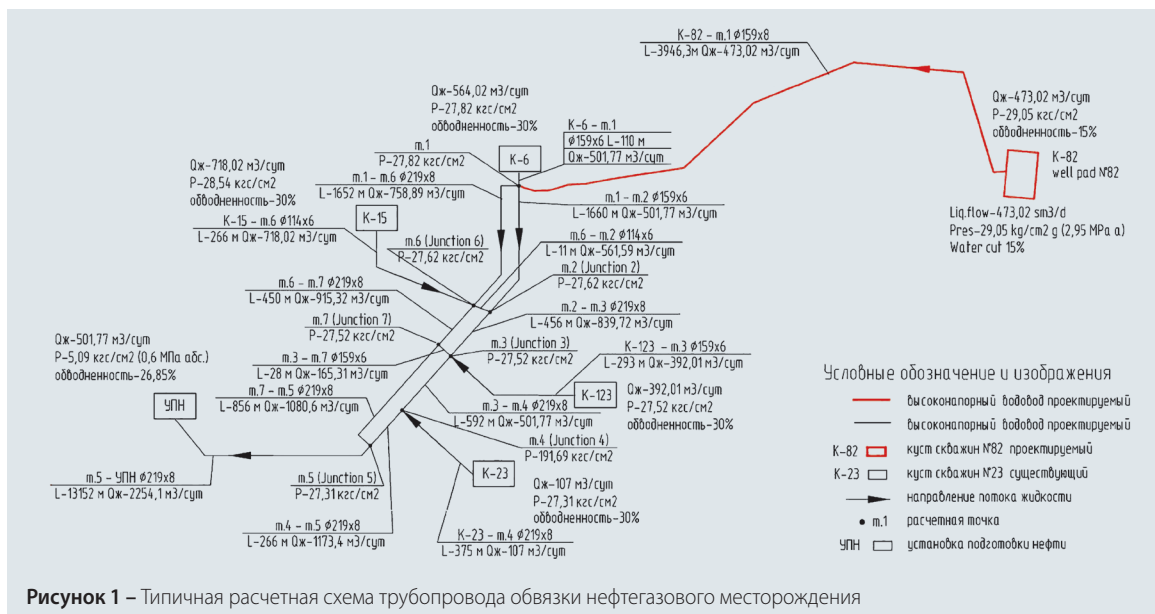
К-82 – т.1 ϕ159х8
L-3946,3м Qж-473,02 м3/сут

Qж-473,02 м3/сут
P-29,05 кгс/см2
обводненность-15%

К-82
well pad №82

Liq.flow-473,02 sm3/d
Pres-29,05 kg/cm2 g (2,95 MPa a)
Water cut 15%

Qж-564,02 м3/сут
P-27,82 кгс/см2
обводненность-30%

К-6 – т.1
ϕ159х6 L-110 м
Qж-501,77 м3/сут

К-6

т.1
P-27,82 кгс/см2

т.1 – т.6 ϕ219х8
L-1652 м Qж-758,89 м3/сут

Qж-718,02 м3/сут
P-28,54 кгс/см2
обводненность-30%

К-15

т.1 – т.2 ϕ159х6
L-1660 м Qж-501,77 м3/сут

К-15 – т.6 ϕ114х6
L-266 м Qж-718,02 м3/сут

т.6 – т.2 ϕ114х6
L-11 м Qж-561,59 м3/сут

т.6 (Junction 6)
P-27,62 кгс/см2

т.2 (Junction 2)
P-27,62 кгс/см2

т.6 – т.7 ϕ219х8
L-450 м Qж-915,32 м3/сут

т.2 – т.3 ϕ219х8
L-456 м Qж-839,72 м3/сут

т.7 (Junction 7)
P-27,52 кгс/см2

Qж-501,77 м3/сут
P-5,09 кгс/см2 (0,6 МПа абс.)
обводненность-26,85%

т.3 (Junction 3)
P-27,52 кгс/см2

К-123 – т.3 ϕ159х6
L-293 м Qж-392,01 м3/сут

т.3 – т.7 ϕ159х6
L-28 м Qж-165,31 м3/сут

т.7 – т.5 ϕ219х8
L-856 м Qж-1080,6 м3/сут

УПН

К-123

Qж-392,01 м3/сут
P-27,52 кгс/см2
обводненность-30%

т.3 – т.4 ϕ219х8
L-592 м Qж-501,77 м3/сут

т.4 (Junction 4)
P-191,69 кгс/см2

т.5 – УПН ϕ219х8
L-13152 м Qж-2254,1 м3/сут

т.5 (Junction 5)
P-27,31 кгс/см2

К-23

Qж-107 м3/сут
P-27,31 кгс/см2
обводненность-30%

т.4 – т.5 ϕ219х8
L-266 м Qж-1173,4 м3/сут

К-23 – т.4 ϕ219х8
L-375 м Qж-107 м3/сут

Условные обозначение и изображения
высоконапорный водовод проектируемый
высоконапорный водовод проектируемый
К-82 куст скважин №82 проектируемый
К-23 куст скважин №23 существующий
направление потока жидкости
т.1 расчетная точка
УПН установка подготовки нефти

Рисунок 1 – Типичная расчетная схема трубопровода обвязки нефтегазового месторождения